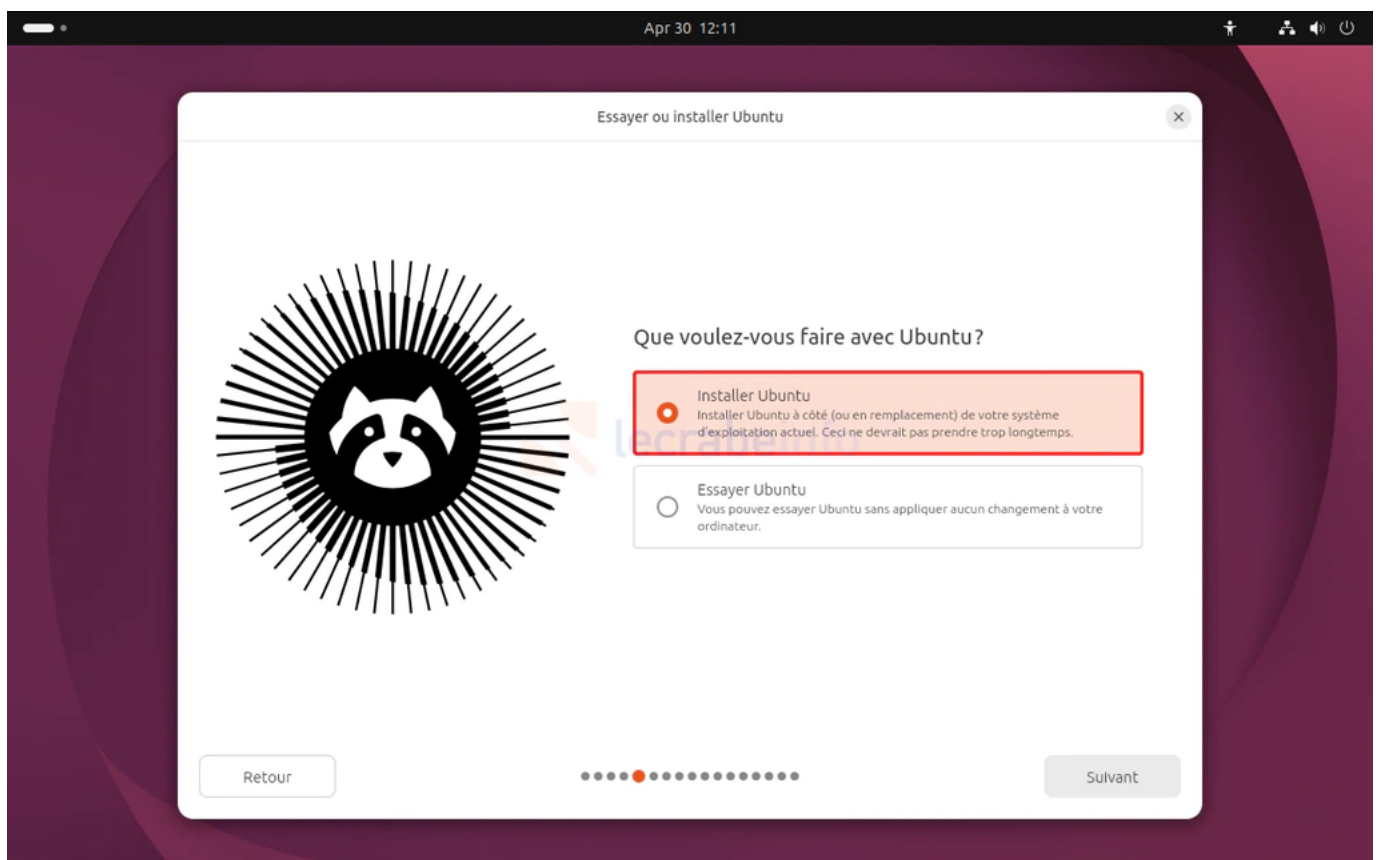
Apr 30 12:11

Essayer ou installer Ubuntu

Que voulez-vous faire avec Ubuntu?

Installer Ubuntu
Installer Ubuntu à côté (ou en remplacement) de votre système d'exploitation actuel. Ceci ne devrait pas prendre trop longtemps.

Essayer Ubuntu
Vous pouvez essayer Ubuntu sans appliquer aucun changement à votre ordinateur.

lecrabeinfo

Retour

Suivant